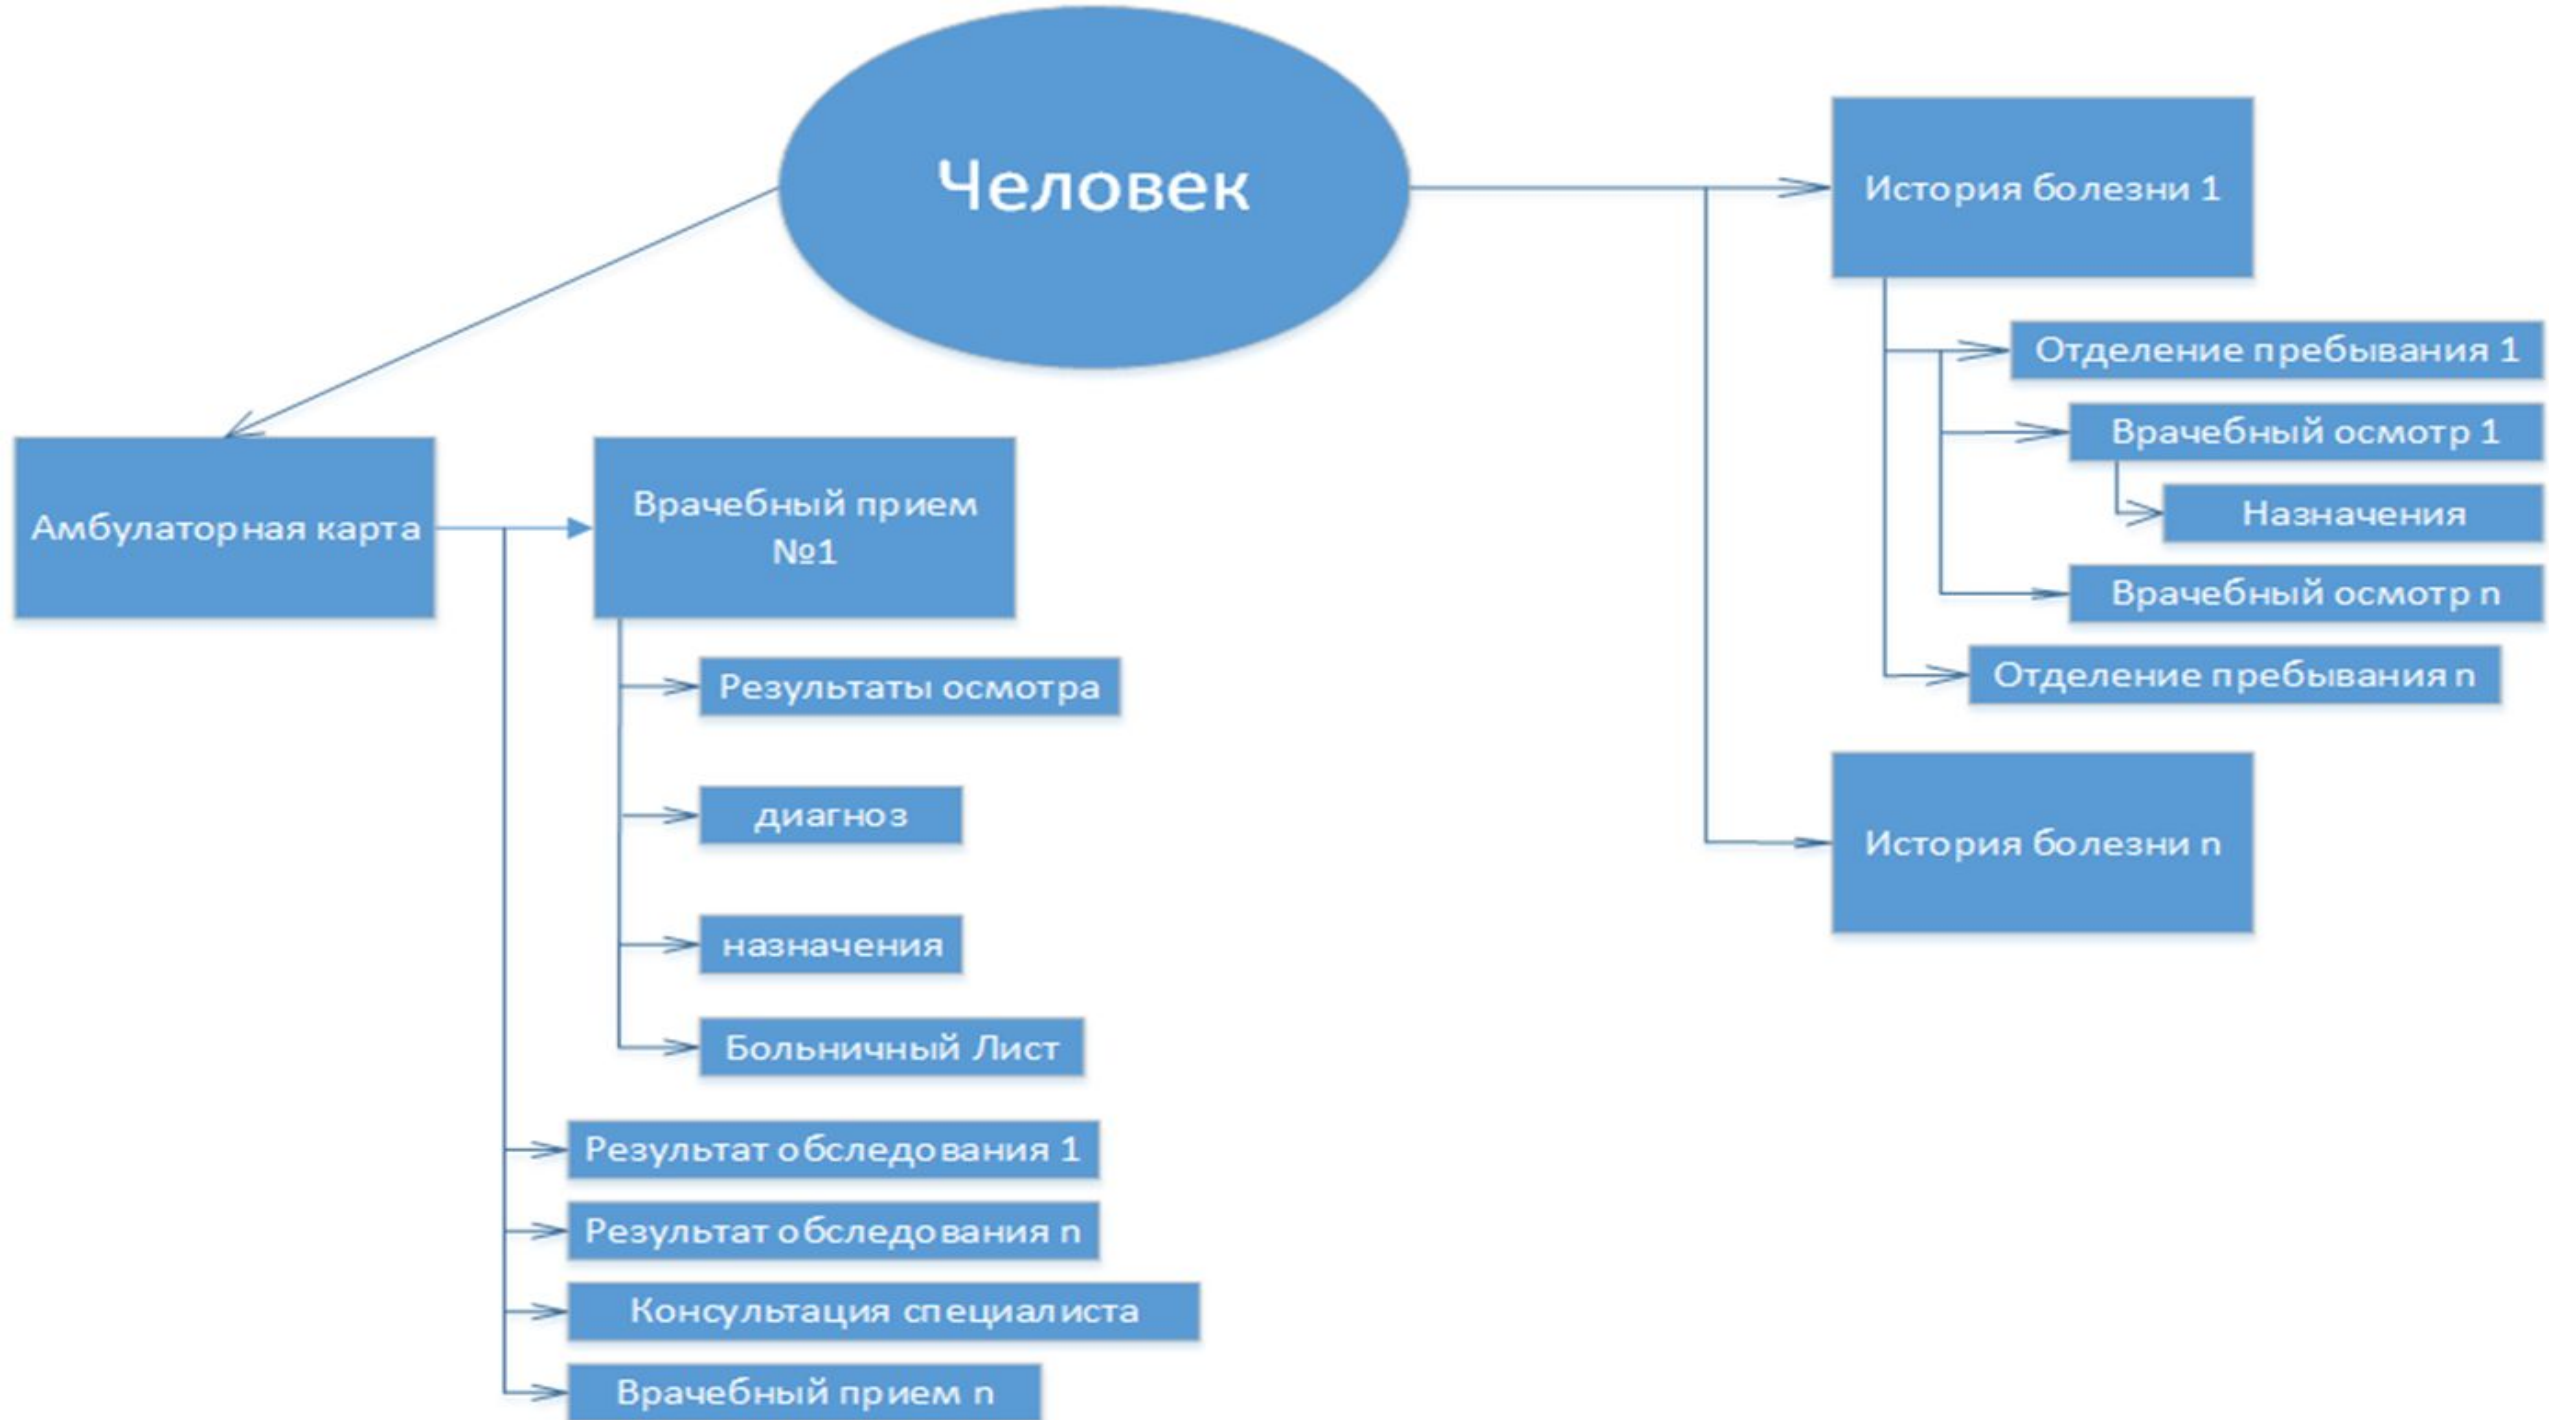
Человек

История болезни 1

Отделение пребывания 1

Врачебный осмотр 1

Назначения

Врачебный осмотр n

Отделение пребывания n

История болезни n

Амбулаторная карта

Врачебный прием №1

Результаты осмотра

диагноз

назначения

Больничный Лист

Результат обследования 1

Результат обследования n

Консультация специалиста

Врачебный прием n